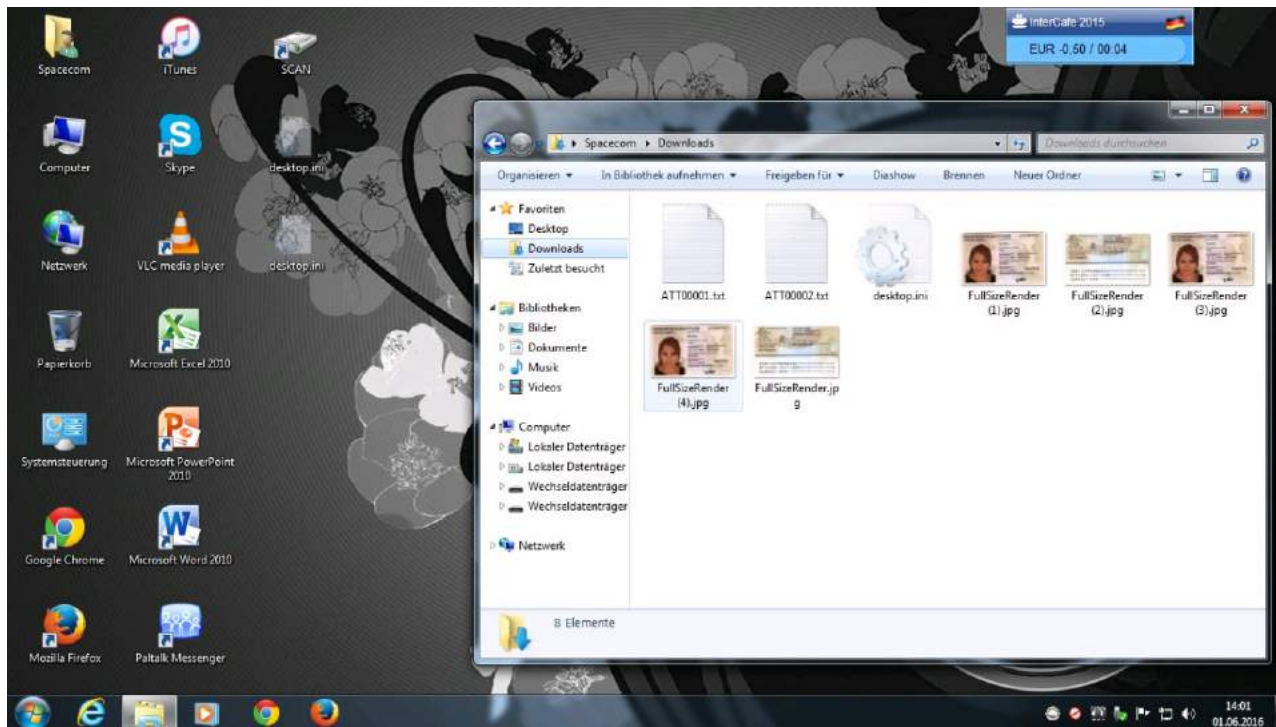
Spacecom
iTunes
SCAN
Computer
Skype
desktop.ini
Netzwerk
VLC media player
desktop.ini
Papierkorb
Microsoft Excel 2010
Systemsteuerung
Microsoft PowerPoint 2010
Google Chrome
Microsoft Word 2010
Mozilla Firefox
Paltalk Messenger

InterCafe 2015
EUR -0,50 / 00:04

Spacecom ▸ Downloads
Downloads durchsuchen
Organisieren ▾
In Bibliothek aufnehmen ▾
Freigeben für ▾
Diashow
Brennen
Neuer Ordner

Favoriten
Desktop
Downloads
Zuletzt besucht
Bibliotheken
Bilder
Dokumente
Musik
Videos
Computer
Lokaler Datenträger
Lokaler Datenträger
Wechseldatenträger
Wechseldatenträger
Netzwerk

ATT00001.txt
ATT00002.txt
desktop.ini
FullSizeRender (1).jpg
FullSizeRender (2).jpg
FullSizeRender (3).jpg
FullSizeRender (4).jpg
FullSizeRender.jpg

8 Elemente

14:01
01.06.2016